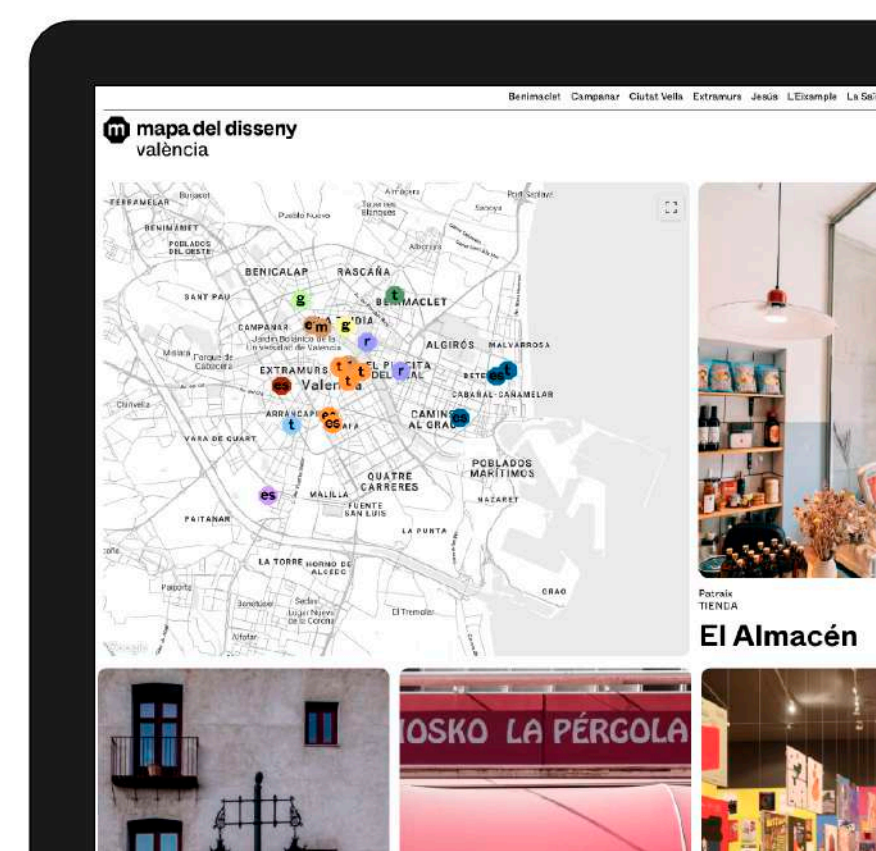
Benimaclet Campanar Ciutat Vella Extramurs Jesús L'Eixample La Sa

mapa del disseny
valència

Burjassot
TERRAMELAR
Pueblo Nuevo
Tavernes Blanques
Alboraya
Port Saplaya
BENIMÀMET
POBLADOS DEL OESTE
BENICALAP
RASCAÑA
SANT PAU
g
t
BENIMACLET
CAMPANAR
m
g
ZAIDIA
Jardín Botánico de la Universidad de Valencia
r
Mislata
Parque de Cabecera
ALGIRÓS
MALVARROSA
EXTRAMURS
t
t
t
EL PLA DEL REAL
r
Valencia
es
es
BETERÓ
t
Chirivella
ARRANCAPINS
es
CABANAL-CAÑAMELAR
t
es
CAMINS AL GRAO
es
VARA DE QUART
QUATRE CARRERES
POBLADOS MARÍTIMOS
es
MALILLA
NAZARET
FUENTE SAN LUIS
PATRAIX
LA PUNTA
LA TORRE
HORNO DE ALCEDO
Paiporta
GRAO
Benetússer
Sedaví
Lugar Nuevo de la Corona
El Tremolar
Alfafar
Google

Patraix
TIENDA
El Almacén

IOSKO LA PÉRGOLA